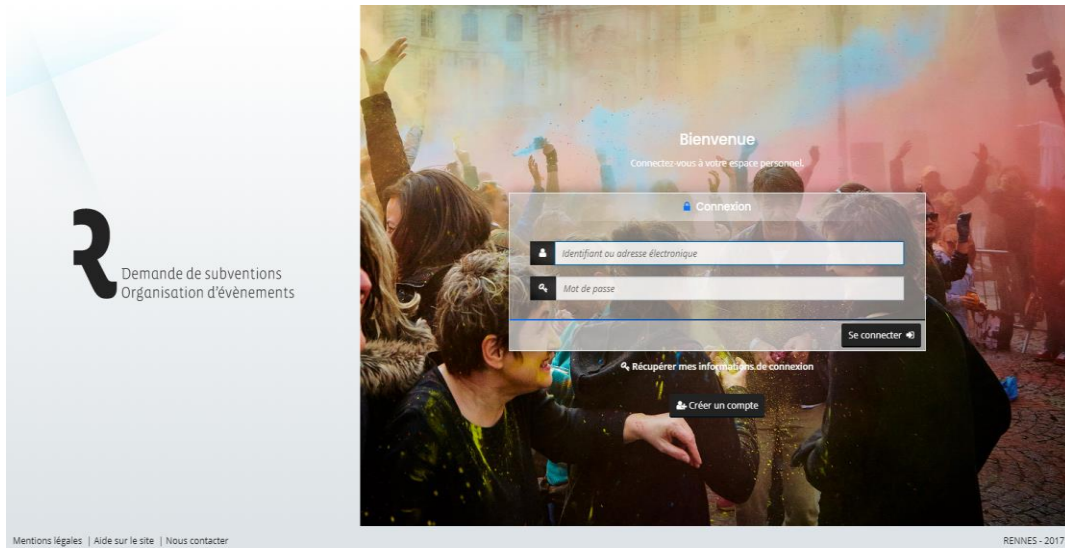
Demande de subventions
Organisation d'évènements

Bienvenue
Connectez-vous à votre espace personnel.

Connexion

Identifiant ou adresse électronique

Mot de passe

Se connecter

Récupérer mes informations de connexion

Créer un compte

Mentions légales | Aide sur le site | Nous contacter

RENNES - 2017